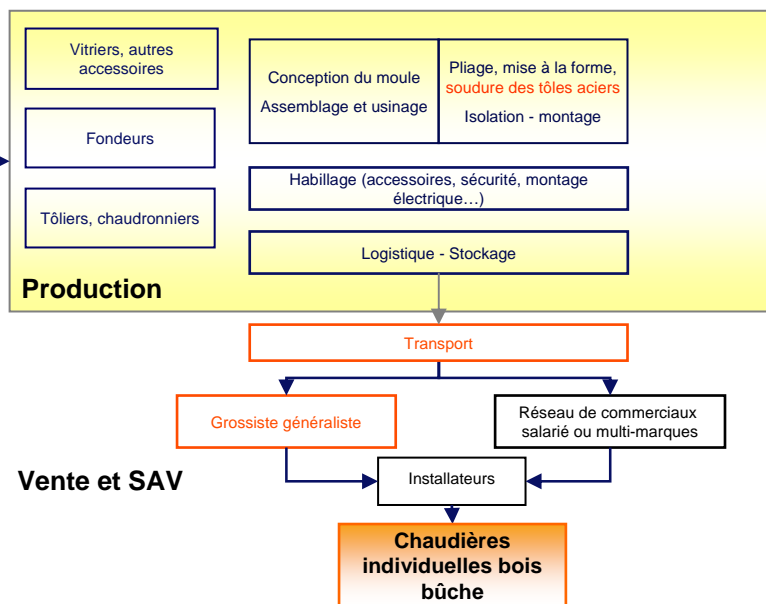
Vitriers, autres accessoires

Fondeurs

Tôliers, chaudronniers

Conception du moule

Assemblage et usinage

Pliage, mise à la forme, soudure des tôles aciers

Isolation - montage

Habillage (accessoires, sécurité, montage électrique…)

Logistique - Stockage

Production

Transport

Grossiste généraliste

Réseau de commerciaux salarié ou multi-marques

Vente et SAV

Installateurs

Chaudières individuelles bois bûche